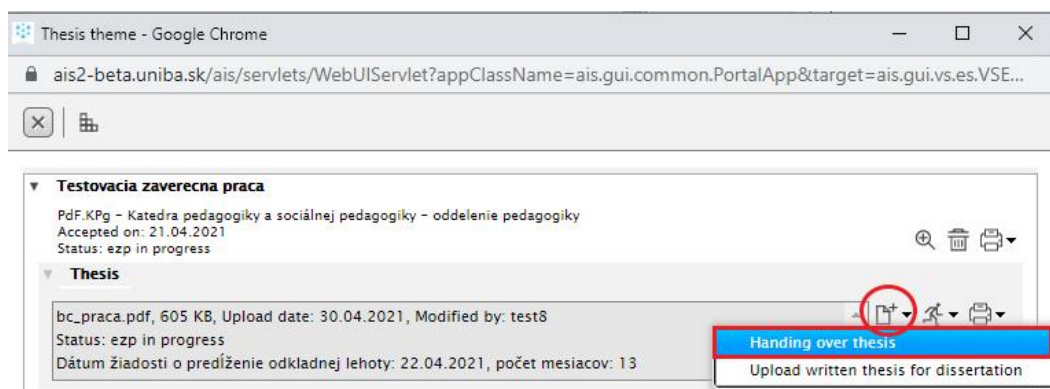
Thesis theme - Google Chrome

ais2-beta.uniba.sk/ais/servlets/WebUIServlet?appClassName=ais.gui.common.PortalApp&target=ais.gui.vs.es.VSE...

Testovacia zaverecna praca

PdF.KPg – Katedra pedagogiky a sociálnej pedagogiky – oddelenie pedagogiky
Accepted on: 21.04.2021
Status: ezp in progress

Thesis

bc_praca.pdf, 605 KB, Upload date: 30.04.2021, Modified by: test8
Status: ezp in progress
Dátum žiadosti o predĺženie odkladnej lehoty: 22.04.2021, počet mesiacov: 13

Handing over thesis
Upload written thesis for dissertation